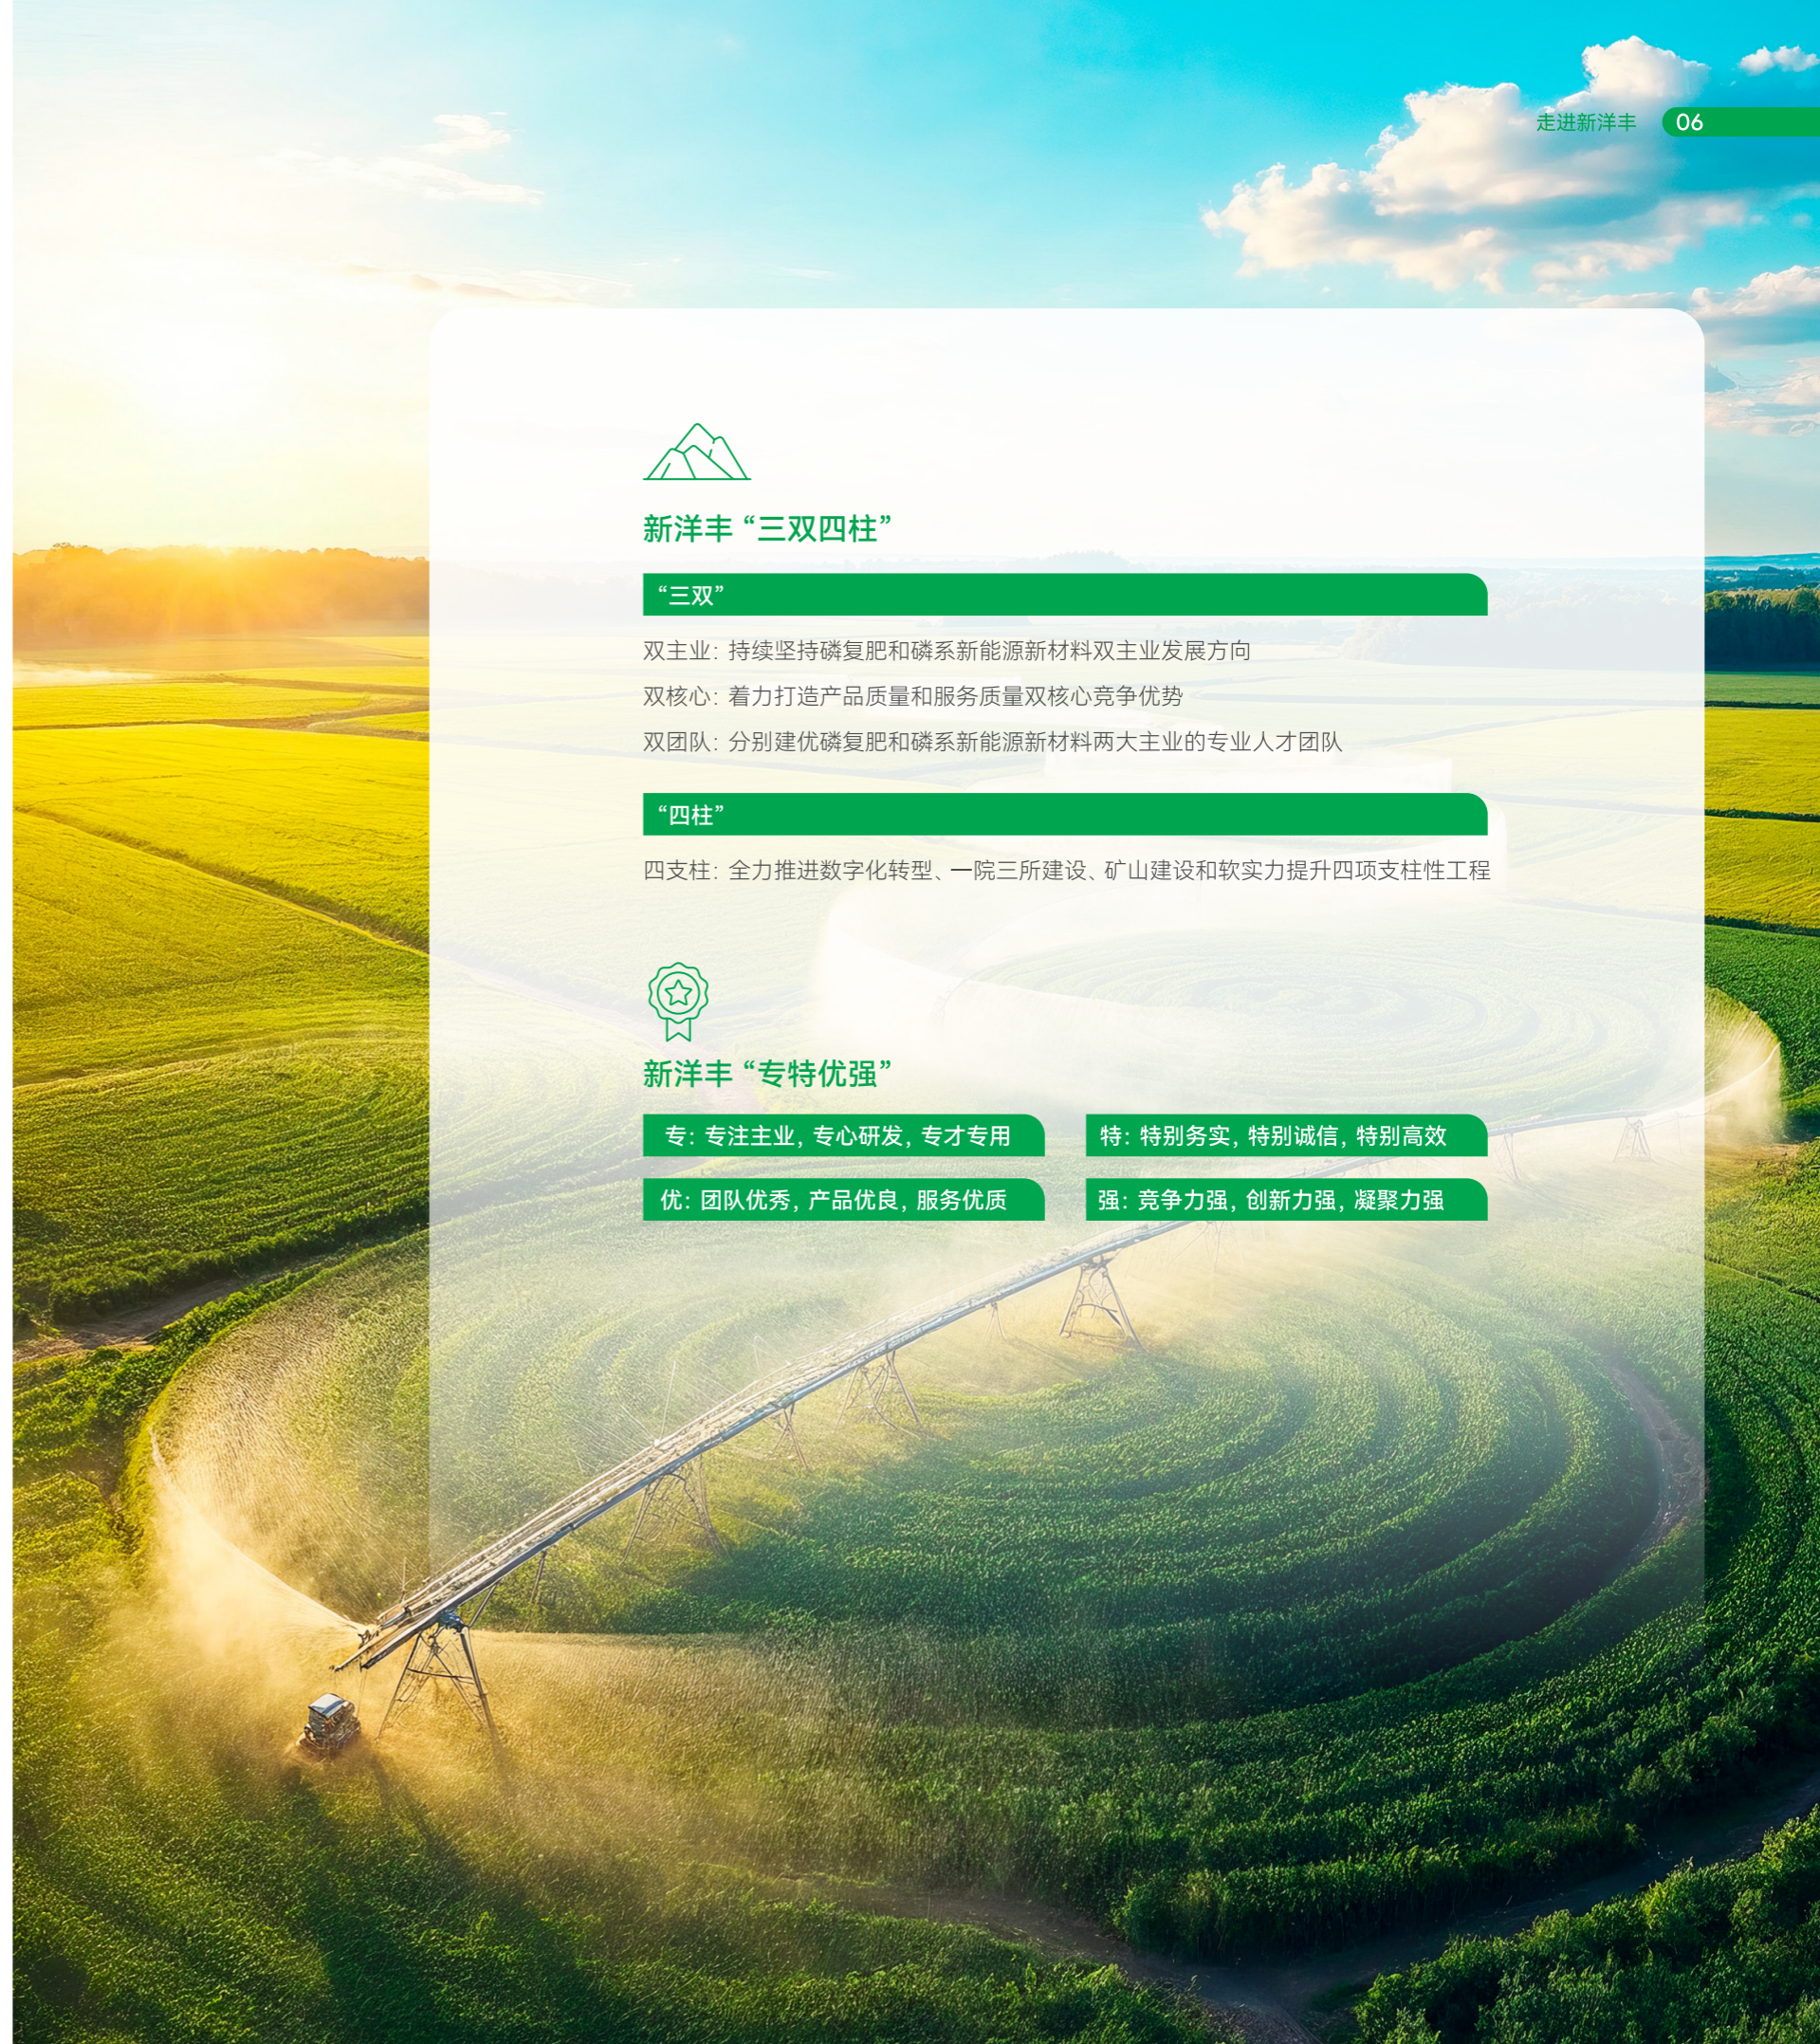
走进新洋丰 06

新洋丰“三双四柱”

“三双”

双主业：持续坚持磷复肥和磷系新能源新材料双主业发展方向

双核心：着力打造产品质量和服务质量双核心竞争优势

双团队：分别建优磷复肥和磷系新能源新材料两大主业的专业人才团队

“四柱”

四支柱：全力推进数字化转型、一院三所建设、矿山建设和软实力提升四项支柱性工程

新洋丰“专特优强”

专：专注主业，专心研发，专才专用

特：特别务实，特别诚信，特别高效

优：团队优秀，产品优良，服务优质

强：竞争力强，创新力强，凝聚力强